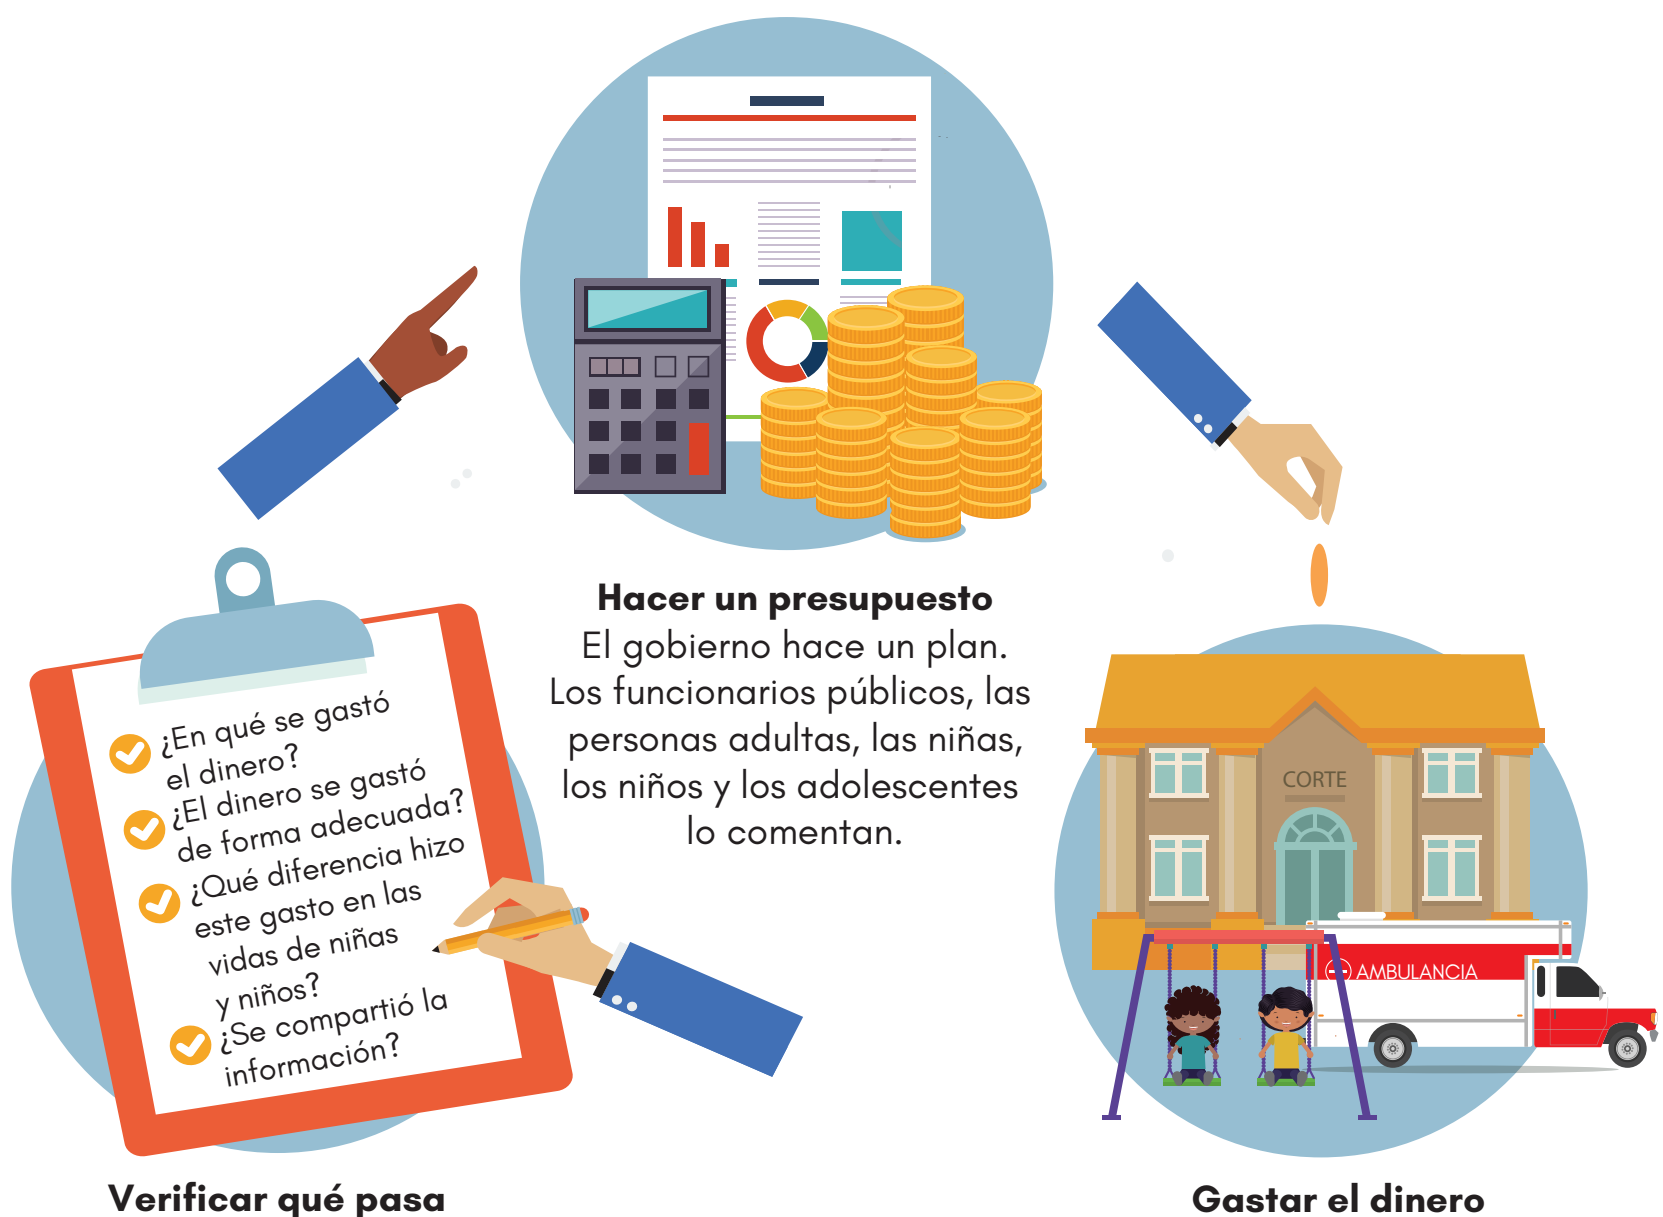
**Hacer un presupuesto**
El gobierno hace un plan. Los funcionarios públicos, las personas adultas, las niñas, los niños y los adolescentes lo comentan.

¿En qué se gastó el dinero?
¿El dinero se gastó de forma adecuada?
¿Qué diferencia hizo este gasto en las vidas de niñas y niños?
¿Se compartió la información?

**Verificar qué pasa**

CORTE

AMBULANCIA

**Gastar el dinero**